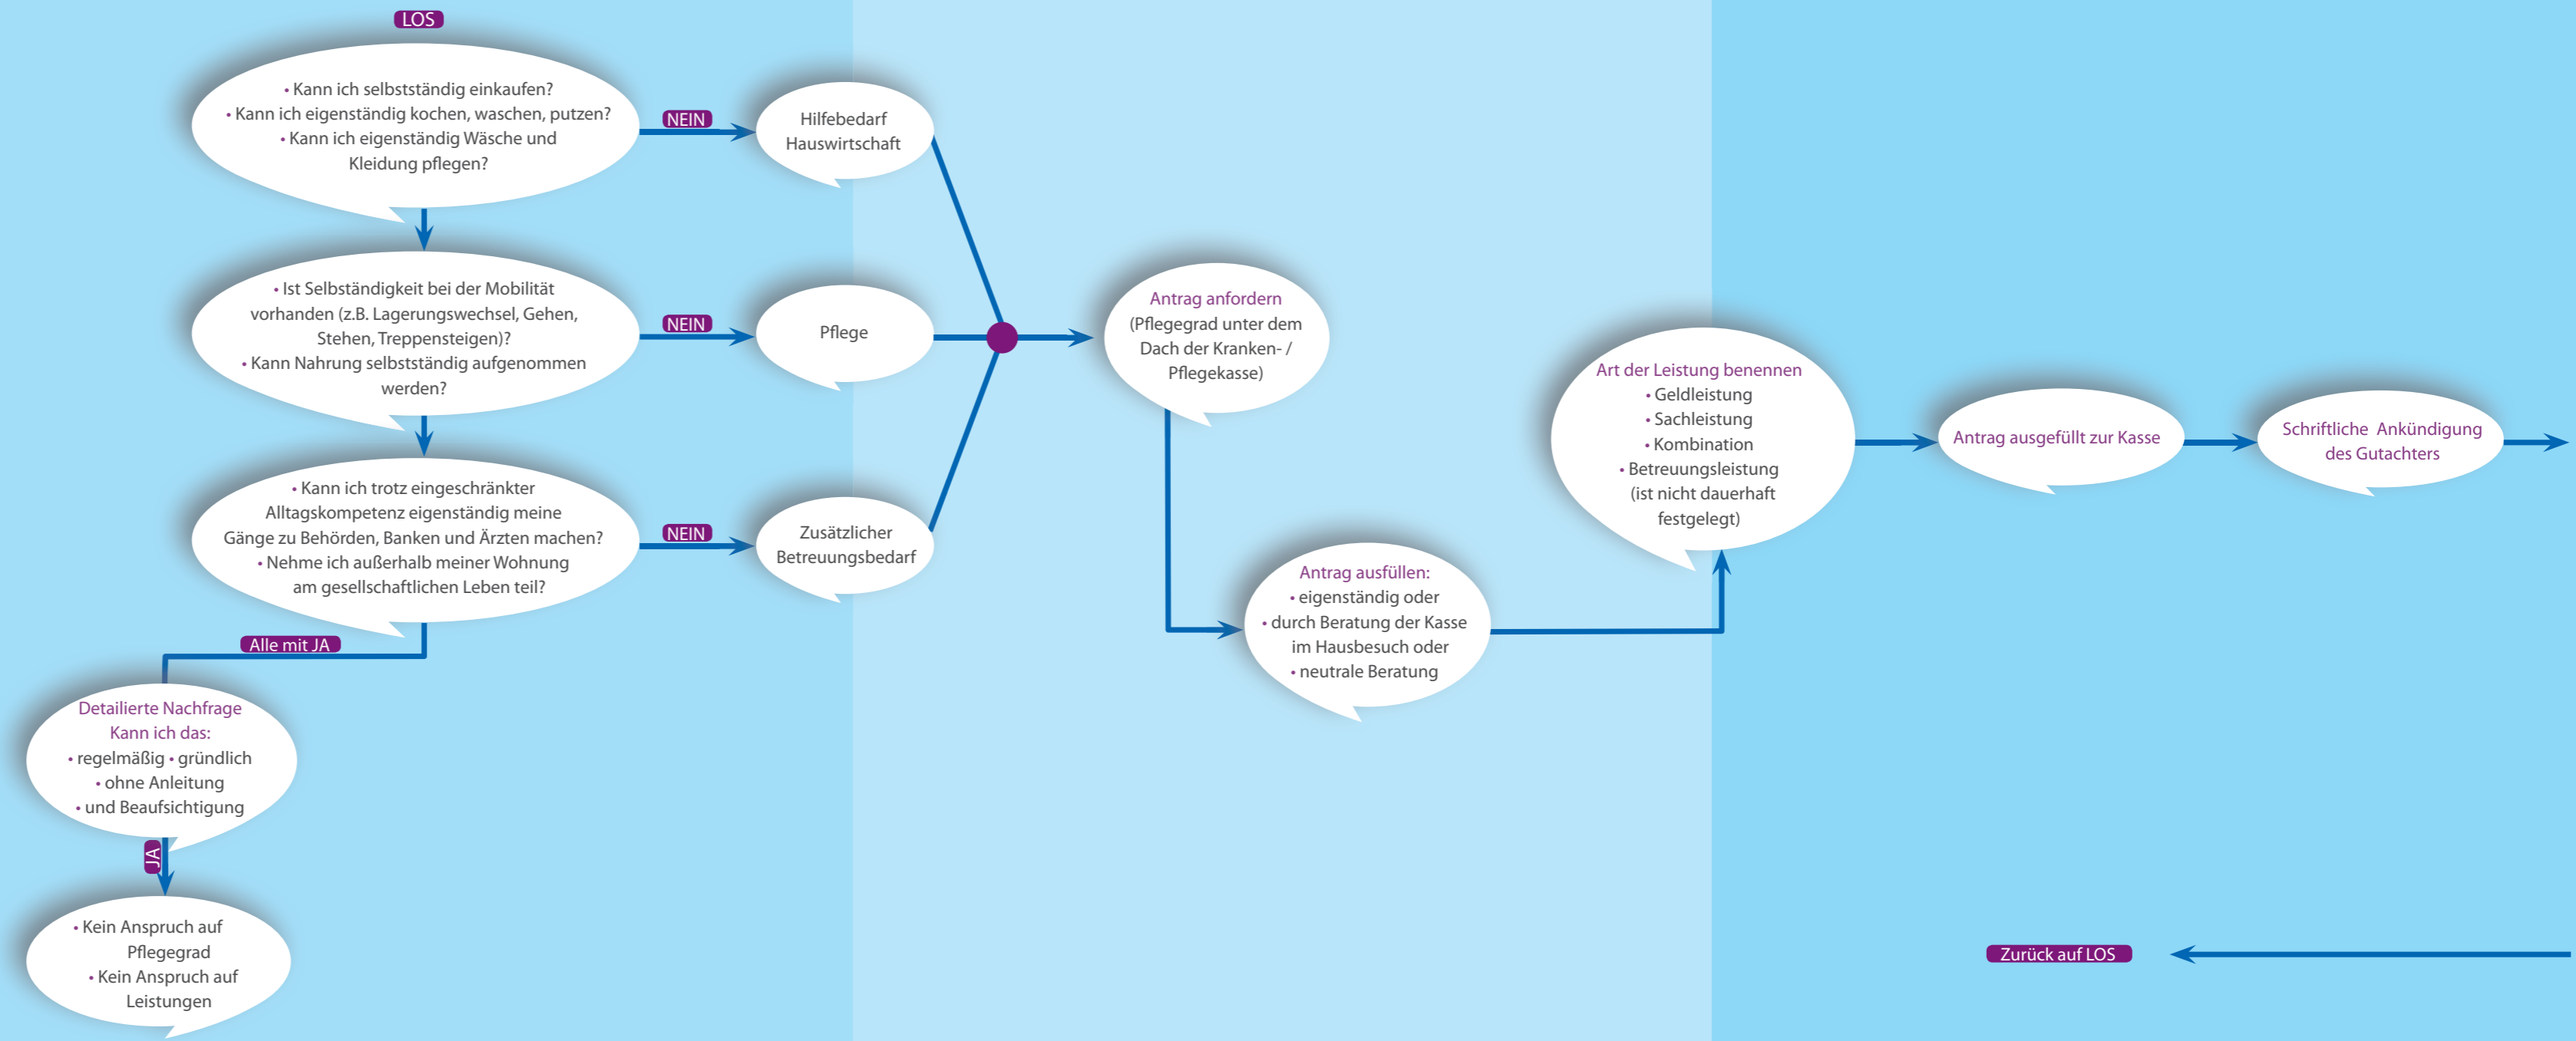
LOS

• Kann ich selbstständig einkaufen?
• Kann ich eigenständig kochen, waschen, putzen?
• Kann ich eigenständig Wäsche und Kleidung pflegen?

NEIN

Hilfebedarf Hauswirtschaft

• Ist Selbständigkeit bei der Mobilität vorhanden (z.B. Lagerungswechsel, Gehen, Stehen, Treppensteigen)?
• Kann Nahrung selbstständig aufgenommen werden?

NEIN

Pflege

• Kann ich trotz eingeschränkter Alltagskompetenz eigenständig meine Gänge zu Behörden, Banken und Ärzten machen?
• Nehme ich außerhalb meiner Wohnung am gesellschaftlichen Leben teil?

NEIN

Zusätzlicher Betreuungsbedarf

Alle mit JA

Detailierte Nachfrage
Kann ich das:
• regelmäßig • gründlich
• ohne Anleitung
• und Beaufsichtigung

JA

• Kein Anspruch auf Pflegegrad
• Kein Anspruch auf Leistungen

Antrag anfordern
(Pflegegrad unter dem Dach der Kranken- / Pflegekasse)

Antrag ausfüllen:
• eigenständig oder
• durch Beratung der Kasse im Hausbesuch oder
• neutrale Beratung

Art der Leistung benennen
• Geldleistung
• Sachleistung
• Kombination
• Betreuungsleistung (ist nicht dauerhaft festgelegt)

Antrag ausgefüllt zur Kasse

Schriftliche Ankündigung des Gutachters

Zurück auf LOS